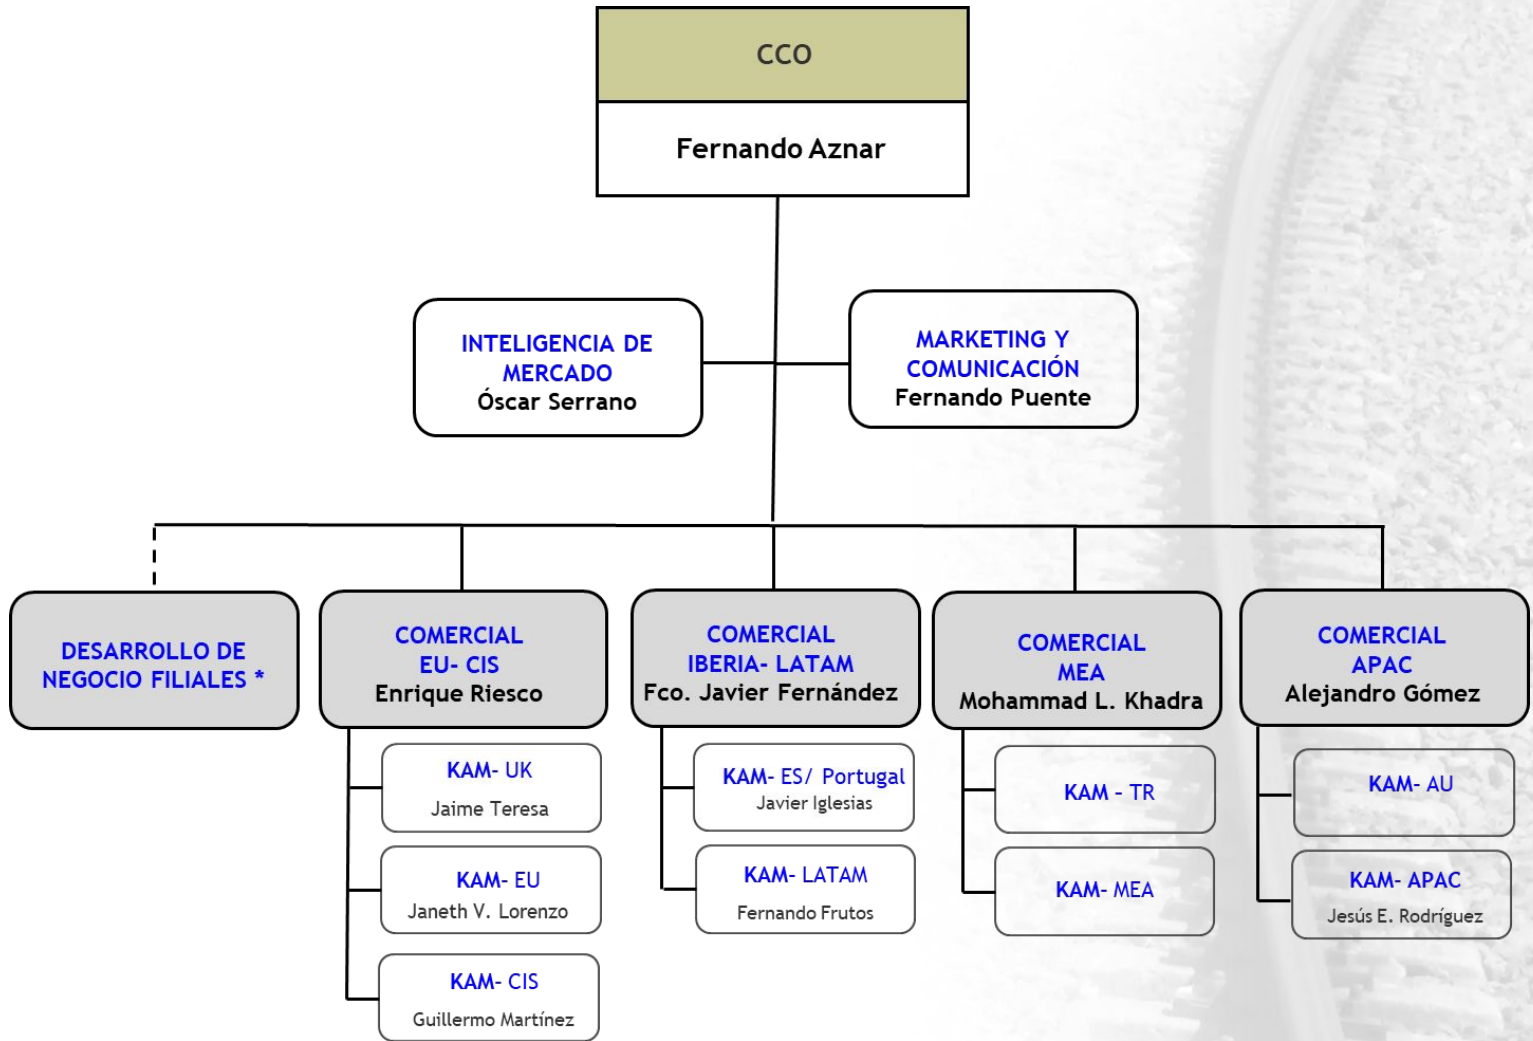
CCO

Fernando Aznar

INTELIGENCIA DE MERCADO
Óscar Serrano

MARKETING Y COMUNICACIÓN
Fernando Puente

DESARROLLO DE NEGOCIO FILIALES *

COMERCIAL EU- CIS
Enrique Riesco

KAM- UK
Jaime Teresa

KAM- EU
Janeth V. Lorenzo

KAM- CIS
Guillermo Martínez

COMERCIAL IBERIA- LATAM
Fco. Javier Fernández

KAM- ES/ Portugal
Javier Iglesias

KAM- LATAM
Fernando Frutos

COMERCIAL MEA
Mohammad L. Khadra

KAM - TR

KAM- MEA

COMERCIAL APAC
Alejandro Gómez

KAM- AU

KAM- APAC
Jesús E. Rodríguez